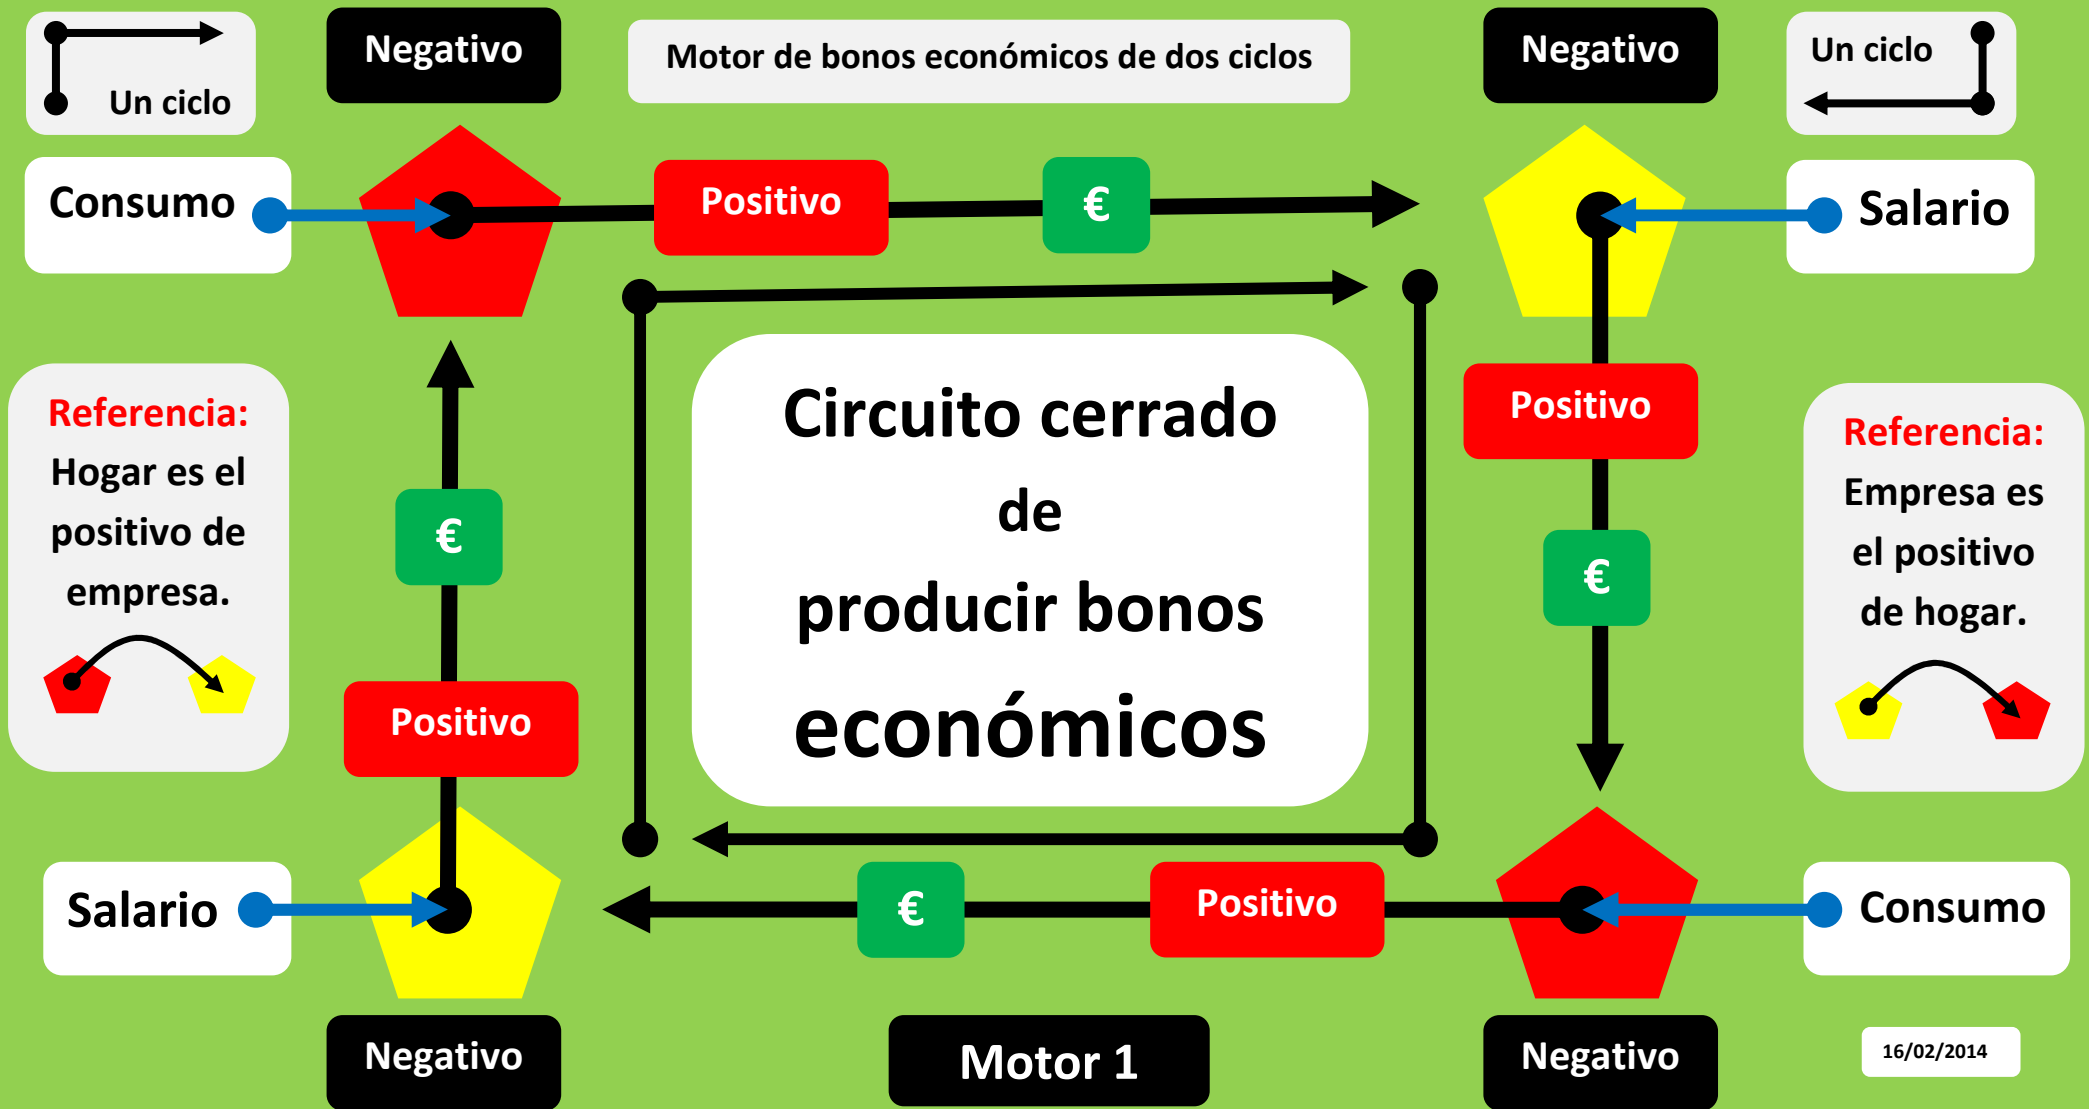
Un ciclo

Negativo

Motor de bonos económicos de dos ciclos

Negativo

Un ciclo

Consumo

Positivo

€

Salario

Referencia:
Hogar es el positivo de empresa.

€

Circuito cerrado
de
producir bonos
económicos

Positivo

€

Referencia:
Empresa es el positivo de hogar.

Positivo

Salario

€

Positivo

Consumo

Negativo

Motor 1

Negativo

16/02/2014